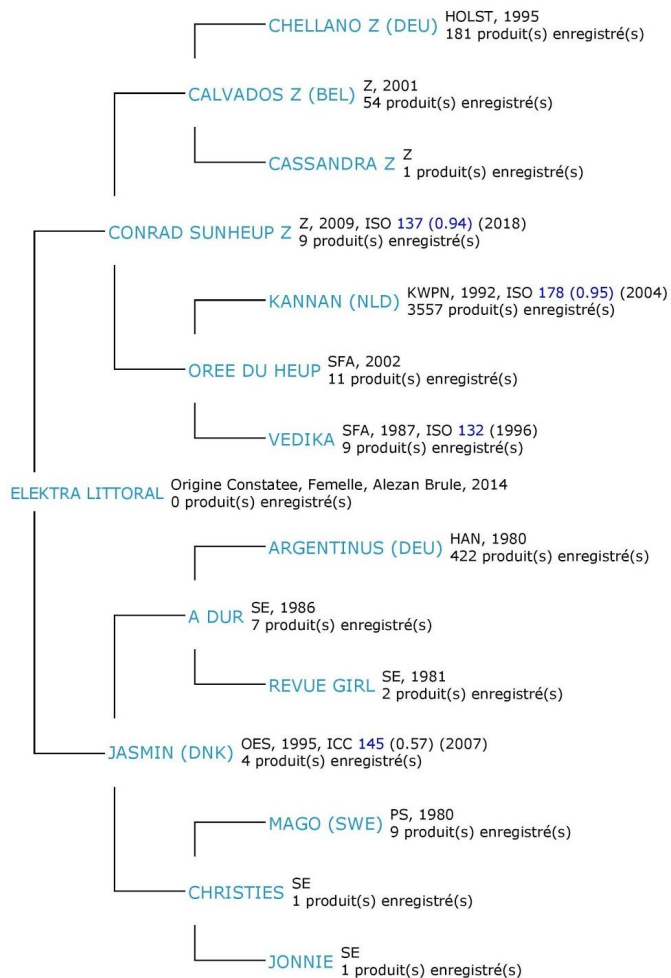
CHELLANO Z (DEU) HOLST, 1995
181 produit(s) enregistré(s)

CALVADOS Z (BEL) Z, 2001
54 produit(s) enregistré(s)

CASSANDRA Z Z
1 produit(s) enregistré(s)

CONRAD SUNHEUP Z Z, 2009, ISO 137 (0.94) (2018)
9 produit(s) enregistré(s)

KANNAN (NLD) KWPN, 1992, ISO 178 (0.95) (2004)
3557 produit(s) enregistré(s)

OREE DU HEUP SFA, 2002
11 produit(s) enregistré(s)

VEDIKA SFA, 1987, ISO 132 (1996)
9 produit(s) enregistré(s)

ELEKTRA LITTORAL Origine Constatee, Femelle, Alezan Brule, 2014
0 produit(s) enregistré(s)

ARGENTINUS (DEU) HAN, 1980
422 produit(s) enregistré(s)

A DUR SE, 1986
7 produit(s) enregistré(s)

REVUE GIRL SE, 1981
2 produit(s) enregistré(s)

JASMIN (DNK) OES, 1995, ICC 145 (0.57) (2007)
4 produit(s) enregistré(s)

MAGO (SWE) PS, 1980
9 produit(s) enregistré(s)

CHRISTIES SE
1 produit(s) enregistré(s)

JONNIE SE
1 produit(s) enregistré(s)